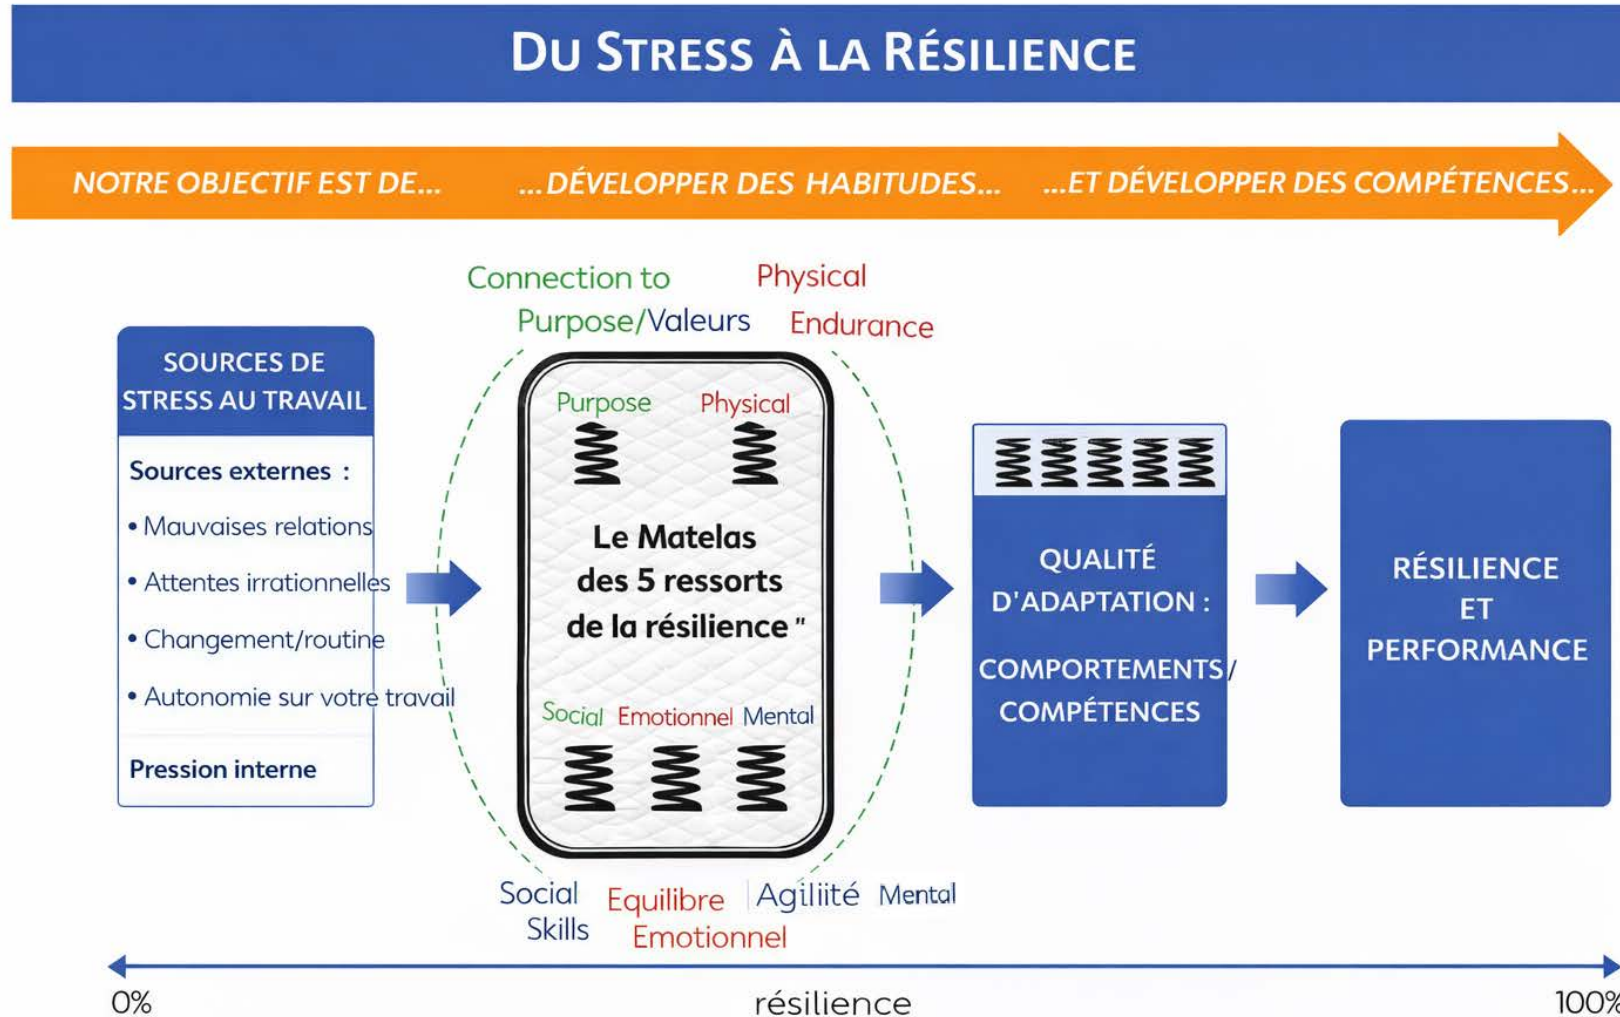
DU STRESS À LA RÉSILIENCE

NOTRE OBJECTIF EST DE... ...DÉVELOPPER DES HABITUDES... ...ET DÉVELOPPER DES COMPÉTENCES...

SOURCES DE STRESS AU TRAVAIL

Sources externes :

• Mauvaises relations

• Attentes irrationnelles

• Changement/routine

• Autonomie sur votre travail

Pression interne

Connection to Purpose/Valeurs

Physical Endurance

Purpose

Physical

Le Matelas des 5 ressorts de la résilience "

Social

Emotionnel

Mental

Social Skills

Equilibre Emotionnel

Agiliité

Mental

QUALITÉ D'ADAPTATION :

COMPORTEMENTS/ COMPÉTENCES

RÉSILIENCE ET PERFORMANCE

0%

résilience

100%